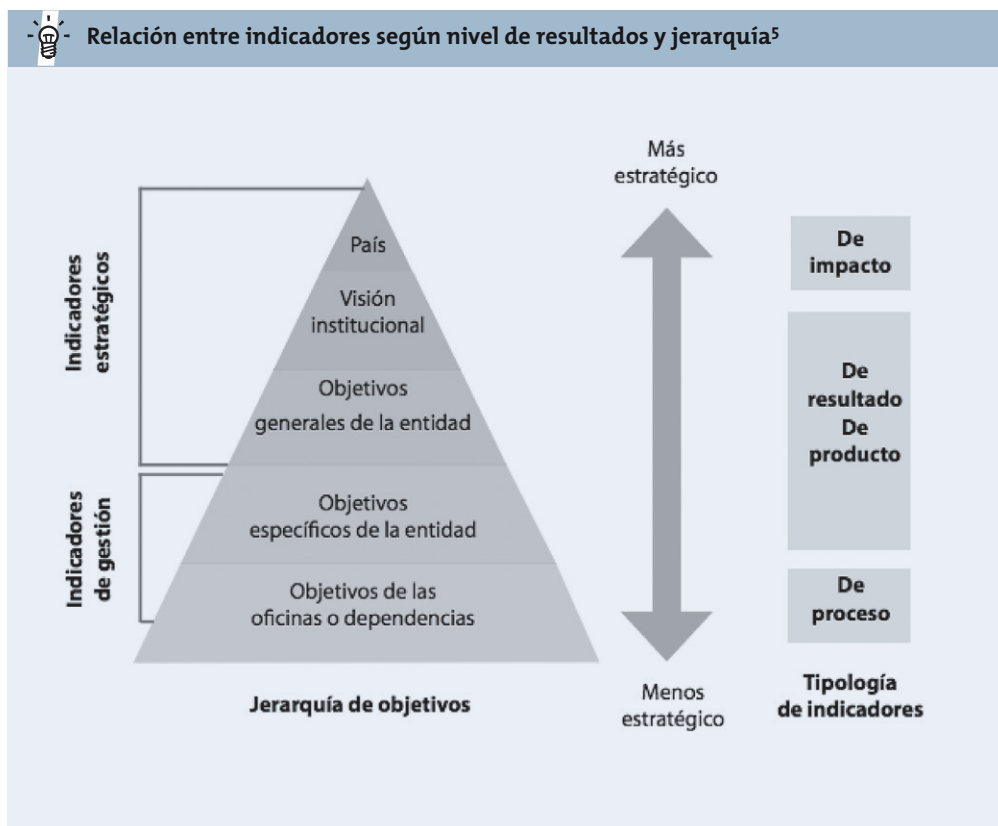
Relación entre indicadores según nivel de resultados y jerarquía$^{5}$

Indicadores estratégicos

Indicadores de gestión

País

Visión institucional

Objetivos generales de la entidad

Objetivos específicos de la entidad

Objetivos de las oficinas o dependencias

Jerarquía de objetivos

Más estratégico

Menos estratégico

De impacto

De resultado
De producto

De proceso

Tipología de indicadores